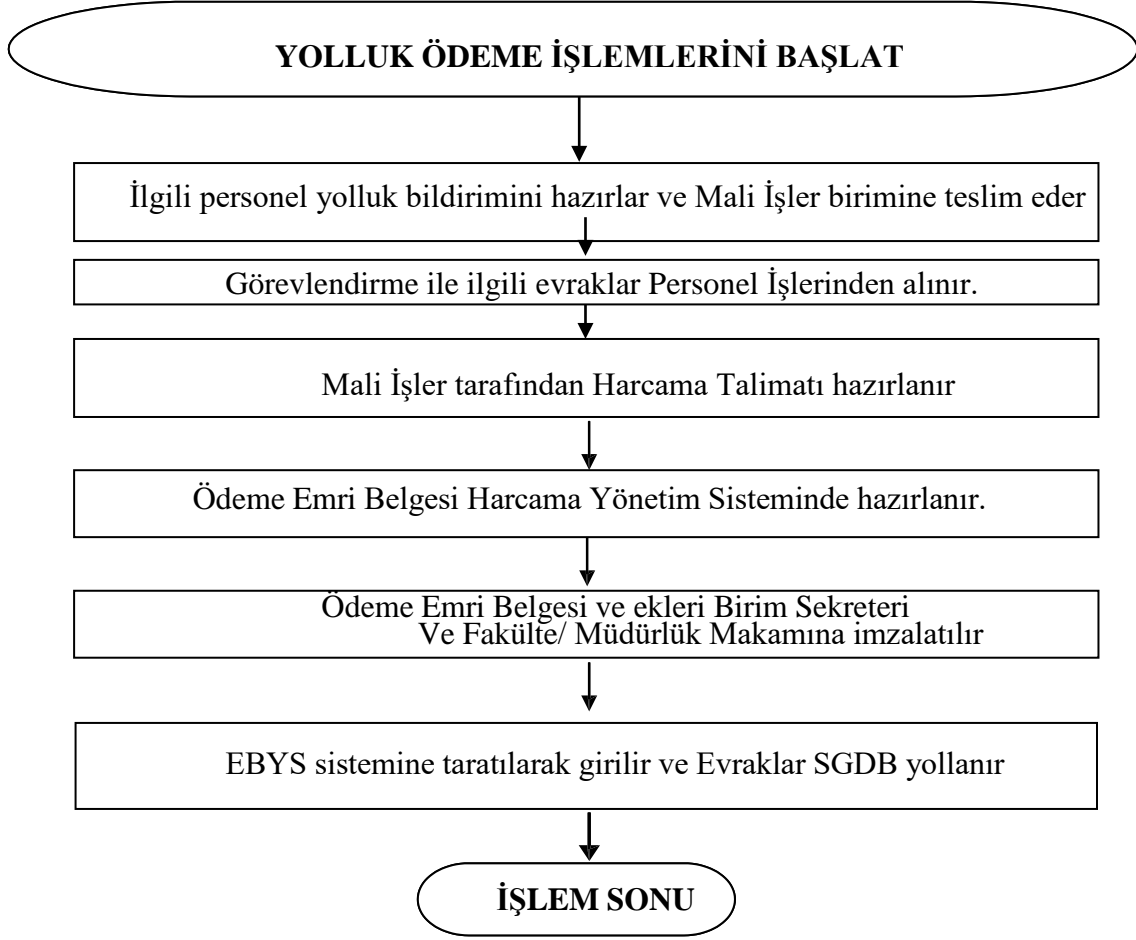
YOLLUK ÖDEME İŞLEMLERİNİ BAŞLAT

İlgili personel yolluk bildirimini hazırlar ve Mali İşler birimine teslim eder

Görevlendirme ile ilgili evraklar Personel İşlerinden alınır.

Mali İşler tarafından Harcama Talimatı hazırlanır

Ödeme Emri Belgesi Harcama Yönetim Sisteminde hazırlanır.

Ödeme Emri Belgesi ve ekleri Birim Sekreteri Ve Fakülte/ Müdürlük Makamına imzalatılır

EBYS sistemine taratılarak girilir ve Evraklar SGDB yollanır

İŞLEM SONU